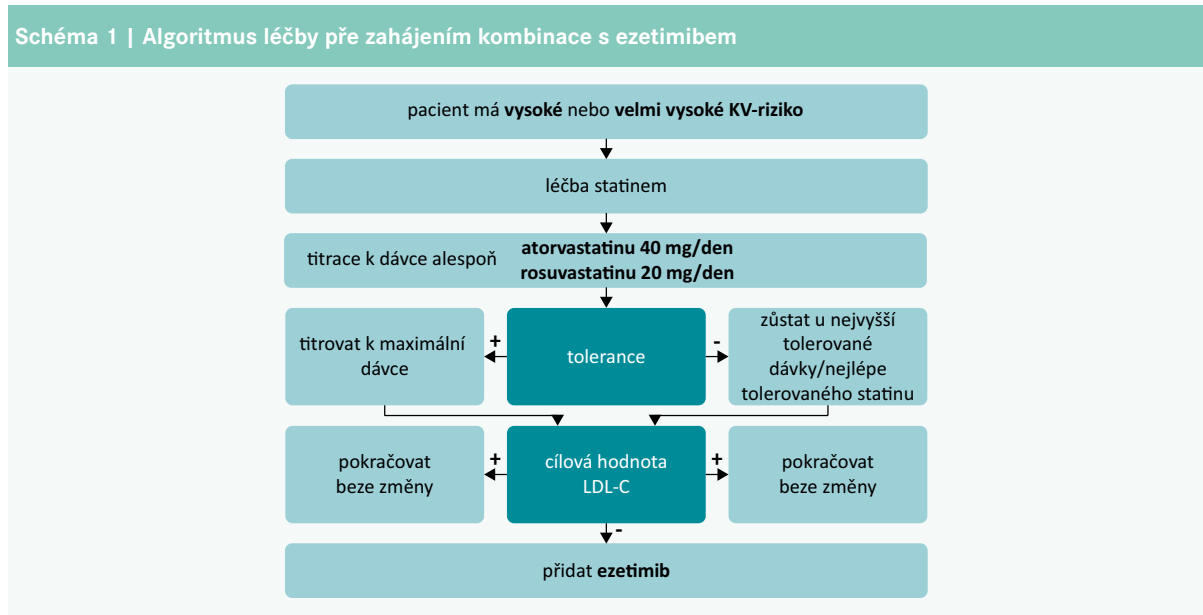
Schéma 1 | Algoritmus léčby pře zahájením kombinace s ezetimibem

pacient má vysoké nebo velmi vysoké KV-riziko

léčba statinem

titrace k dávce alespoň atorvastatinu 40 mg/den rosuvastatinu 20 mg/den

titrovat k maximální dávce

+

tolerance

-

zůstat u nejvyšší tolerované dávky/nejlépe tolerovaného statinu

pokračovat beze změny

+

cílová hodnota LDL-C

+

pokračovat beze změny

-

přidat ezetimib